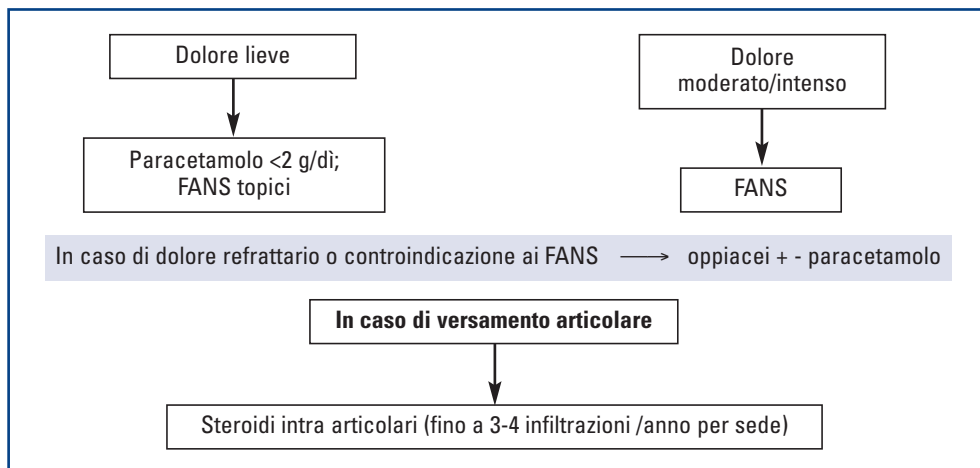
Dolore lieve

Paracetamolo <2 g/dì;
FANS topici

Dolore moderato/intenso

FANS

In caso di dolore refrattario o controindicazione ai FANS $\longrightarrow$ oppiacei + - paracetamolo

**In caso di versamento articolare**

Steroidi intra articolari (fino a 3-4 infiltrazioni /anno per sede)